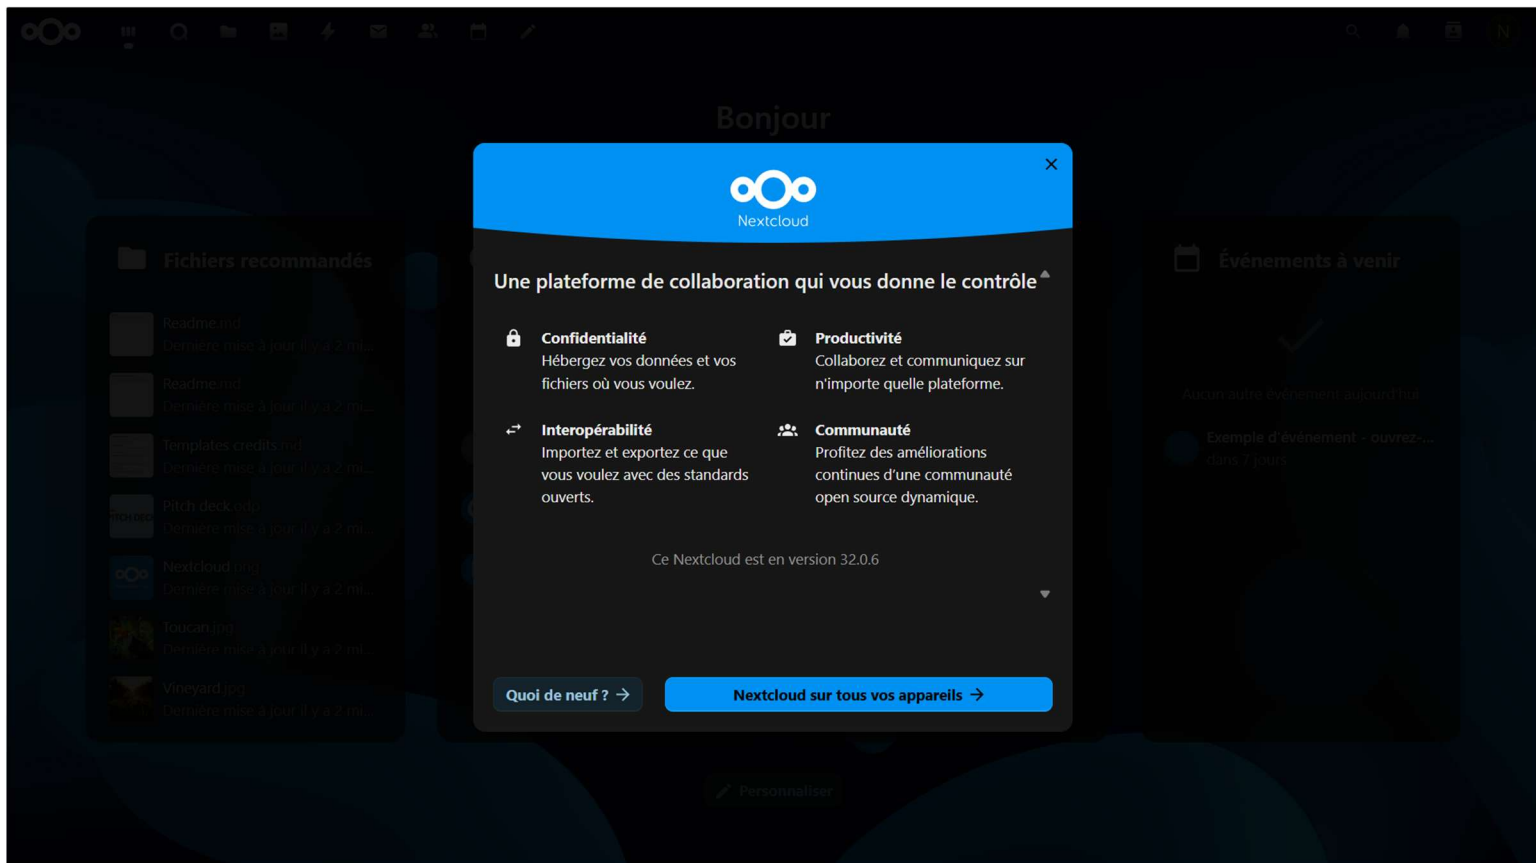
Bonjour

Fichiers recommandés

Readme.md
Dernière mise à jour il y a 2 mi...

Readme.md
Dernière mise à jour il y a 2 mi...

Templates credits.md
Dernière mise à jour il y a 2 mi...

Pitch deck.odp
Dernière mise à jour il y a 2 mi...

Nextcloud.png
Dernière mise à jour il y a 2 mi...

Toucan.jpg
Dernière mise à jour il y a 2 mi...

Vineyard.jpg
Dernière mise à jour il y a 2 mi...

Nextcloud

Une plateforme de collaboration qui vous donne le contrôle

Confidentialité
Hébergez vos données et vos fichiers où vous voulez.

Productivité
Collaborez et communiquez sur n'importe quelle plateforme.

Interopérabilité
Importez et exportez ce que vous voulez avec des standards ouverts.

Communauté
Profitez des améliorations continues d'une communauté open source dynamique.

Ce Nextcloud est en version 32.0.6

Quoi de neuf ?

Nextcloud sur tous vos appareils

Événements à venir

Aucun autre événement aujourd'hui

Exemple d'événement - ouvrez-...
dans 7 jours

Personnaliser

N